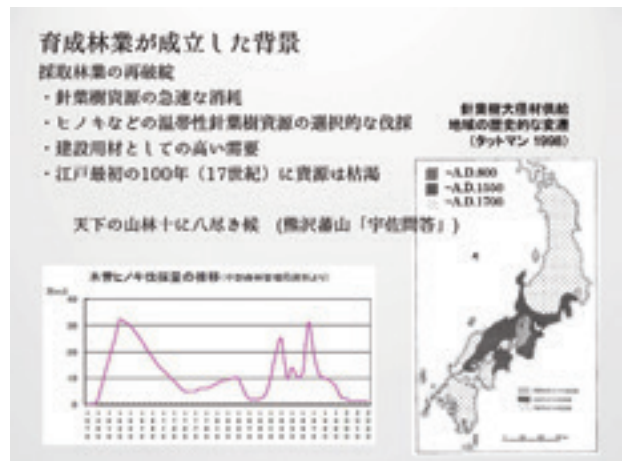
育成林業が成立した背景

採取林業の再破綻

・針葉樹資源の急速な消耗

・ヒノキなどの温帯性針葉樹資源の選択的な伐採

・建設用材としての高い需要

・江戸最初の100年（17世紀）に資源は枯渇

天下の山林十に八尽き候　（熊沢蕃山「宇佐問答」）

針葉樹大径材供給地域の歴史的な変遷（タットマン 1998）

~A.D.800

~A.D.1550

~A.D.1700

木曽ヒノキ伐採量の推移 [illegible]